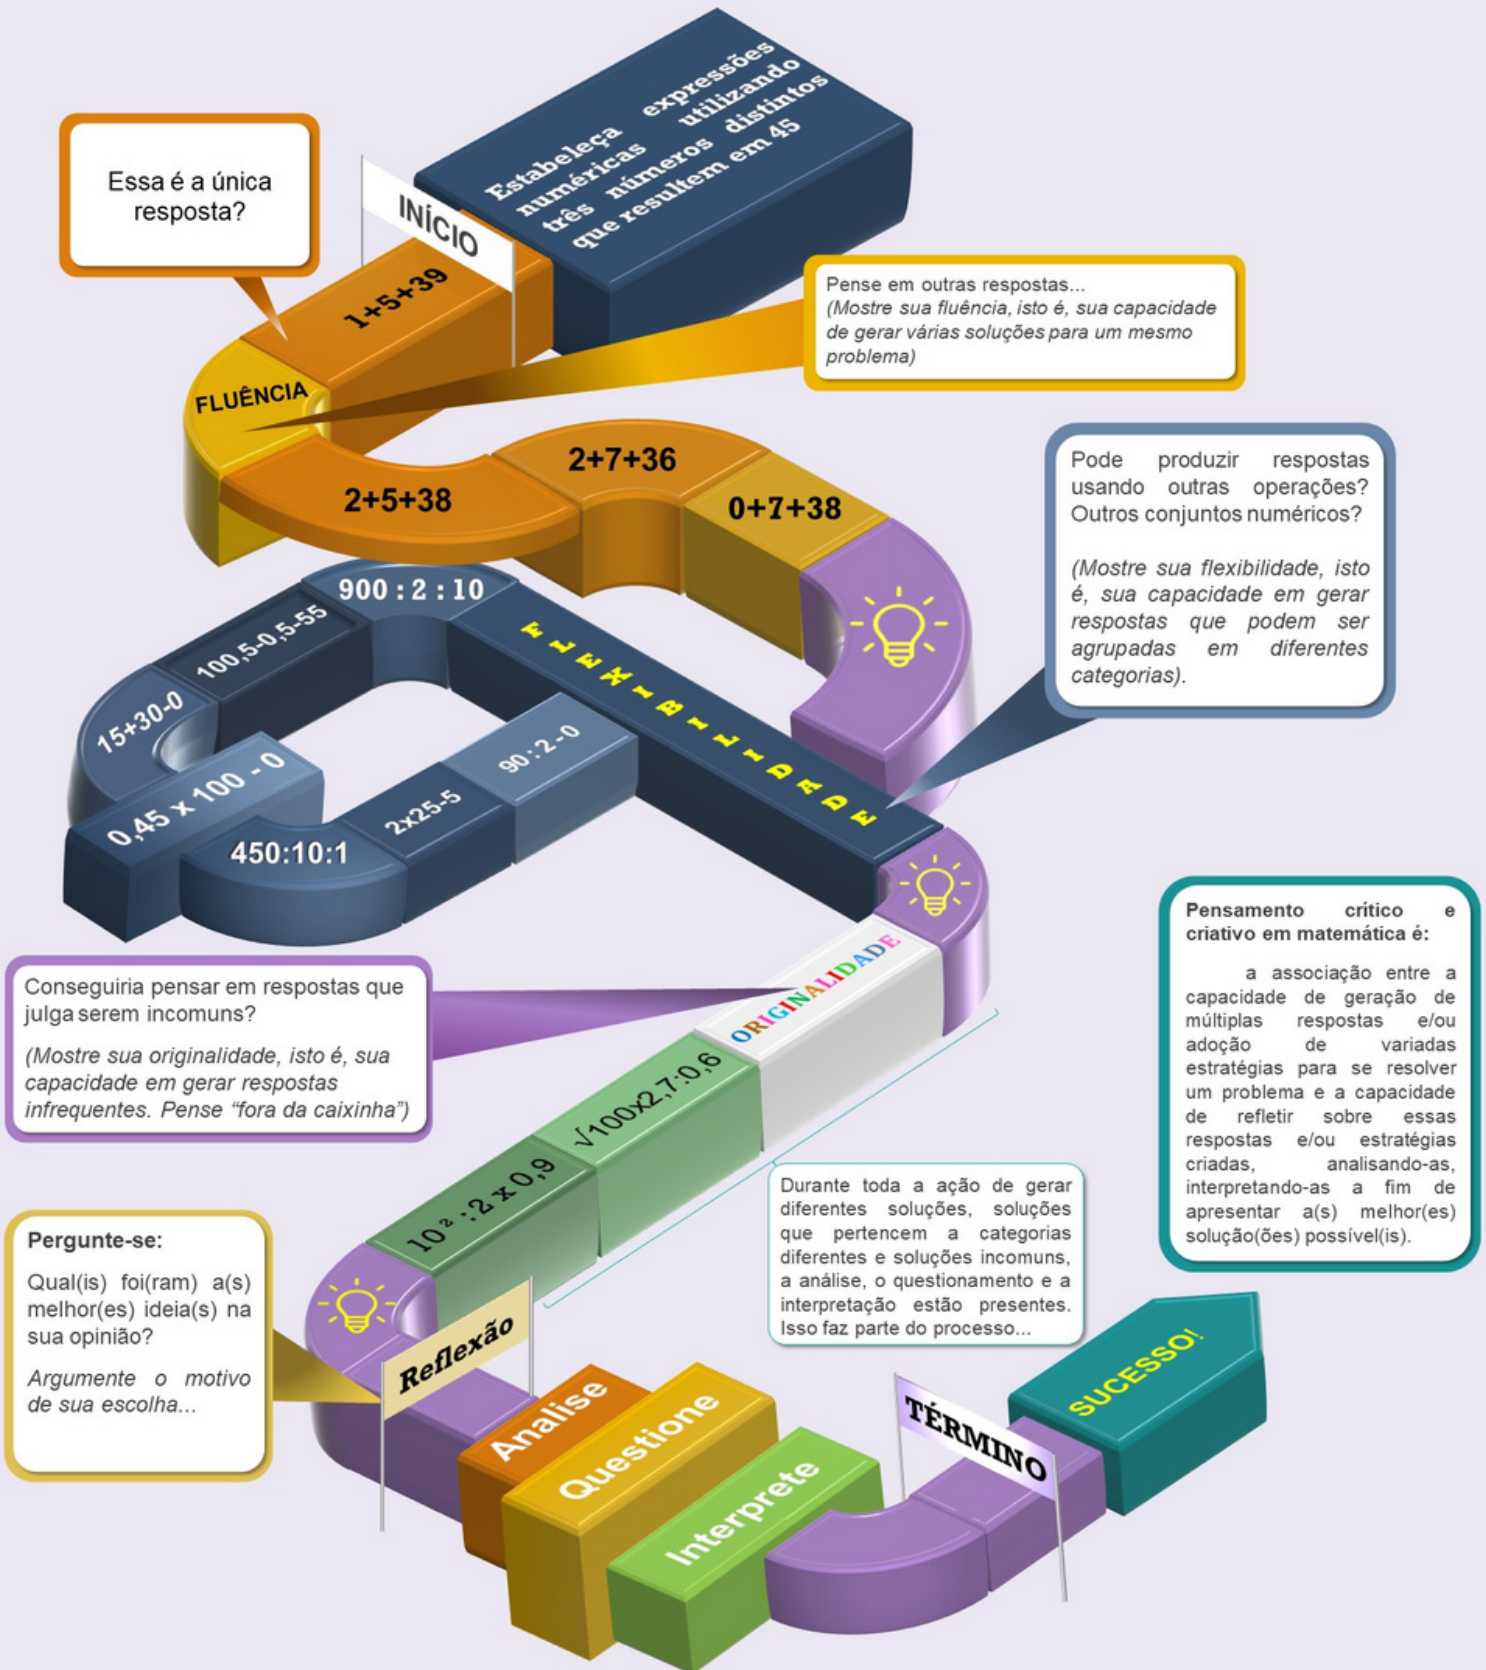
Estabeleça expressões numéricas utilizando três números distintos que resultem em 45

INÍCIO

Essa é a única resposta?

1+5+39

FLUÊNCIA

Pense em outras respostas...
(Mostre sua fluência, isto é, sua capacidade de gerar várias soluções para um mesmo problema)

2+5+38

2+7+36

0+7+38

Pode produzir respostas usando outras operações? Outros conjuntos numéricos?

(Mostre sua flexibilidade, isto é, sua capacidade em gerar respostas que podem ser agrupadas em diferentes categorias).

900 : 2 : 10

100,5-0,5-55

15+30-0

0,45 x 100 - 0

450:10:1

2x25-5

90 : 2 - 0

FLEXIBILIDADE

ORIGINALIDADE

Conseguiria pensar em respostas que julga serem incomuns?

(Mostre sua originalidade, isto é, sua capacidade em gerar respostas infrequentes. Pense "fora da caixinha")

$\sqrt{100}$x2,7:0,6

$10^2$ : 2 x 0,9

Pensamento crítico e criativo em matemática é:

a associação entre a capacidade de geração de múltiplas respostas e/ou adoção de variadas estratégias para se resolver um problema e a capacidade de refletir sobre essas respostas e/ou estratégias criadas, analisando-as, interpretando-as a fim de apresentar a(s) melhor(es) solução(ões) possível(is).

Durante toda a ação de gerar diferentes soluções, soluções que pertencem a categorias diferentes e soluções incomuns, a análise, o questionamento e a interpretação estão presentes. Isso faz parte do processo...

Pergunte-se:

Qual(is) foi(ram) a(s) melhor(es) ideia(s) na sua opinião?

Argumente o motivo de sua escolha...

Reflexão

Analise

Questione

Interprete

TÉRMINO

SUCESSO!